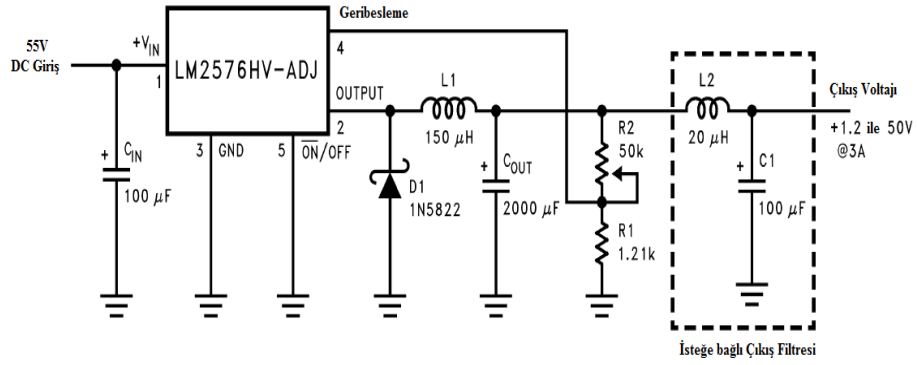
55V
DC Giriş

$+V_{IN}$
1
LM2576HV-ADJ
4
Geribesleme
OUTPUT
2
3 GND
5 $\overline{ON}$/OFF

+ $C_{IN}$
100 $\mu$F

L1
150 $\mu$H

D1
1N5822

+ $C_{OUT}$
2000 $\mu$F

R2
50k

R1
1.21k

L2
20 $\mu$H

+ C1
100 $\mu$F

Çıkış Voltajı
+1.2 ile 50V
@3A

İsteğe bağlı Çıkış Filtresi